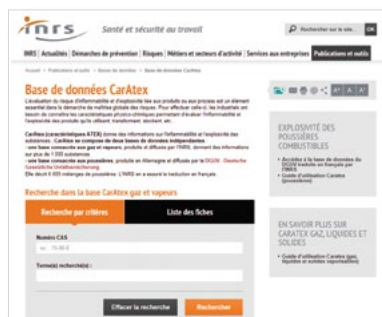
inrs Santé et sécurité au travail

Rechercher sur le site... OK

INRS | Actualités | Démarches de prévention | Risques | Métiers et secteurs d'activité | Services aux entreprises | Publications et outils

Accueil > Publications et outils > Bases de données > Base de données CarAtex

Base de données CarAtex

L'évaluation du risque d'inflammabilité et d'explosivité liée aux produits ou aux procédés est un élément essentiel dans la démarche de maîtrise globale des risques. Pour effectuer celle-ci, les industriels ont besoin de connaître les caractéristiques physico-chimiques permettant d'évaluer l'inflammabilité et l'explosivité des produits qu'ils utilisent, transforment, stockent, etc.

CarAtex (caractéristiques ATEX) donne des informations sur l'inflammabilité et l'explosivité des substances. CarAtex se compose de deux bases de données indépendantes :
- une base consacrée aux gaz et vapeurs, produite et diffusée par l'INRS, donnant des informations sur plus de 1 500 substances
- une base consacrée aux poussières, produite en Allemagne et diffusée par la DGUV. Deutsche Gesetzliche Unfallversicherung
Elle décrit 8 000 mélanges de poussières. L'INRS en a assuré la traduction en français.

Recherche dans la base CarAtex gaz et vapeurs

Recherche par critères | Liste des fiches

Numéro CAS
ex : 75-00-0

Terme(s) recherché(s) :

Effacer la recherche | Rechercher

EXPLOSIVITÉ DES POUSSIÈRES COMBUSTIBLES

Accéder à la base de données du DGUV traduite en français par l'INRS
Guide d'utilisation Caratex (poussières)

EN SAVOIR PLUS SUR CARATEX GAZ, LIQUIDES ET SOLIDES

Guide d'utilisation Caratex (gaz, liquides et solides vaporisables)